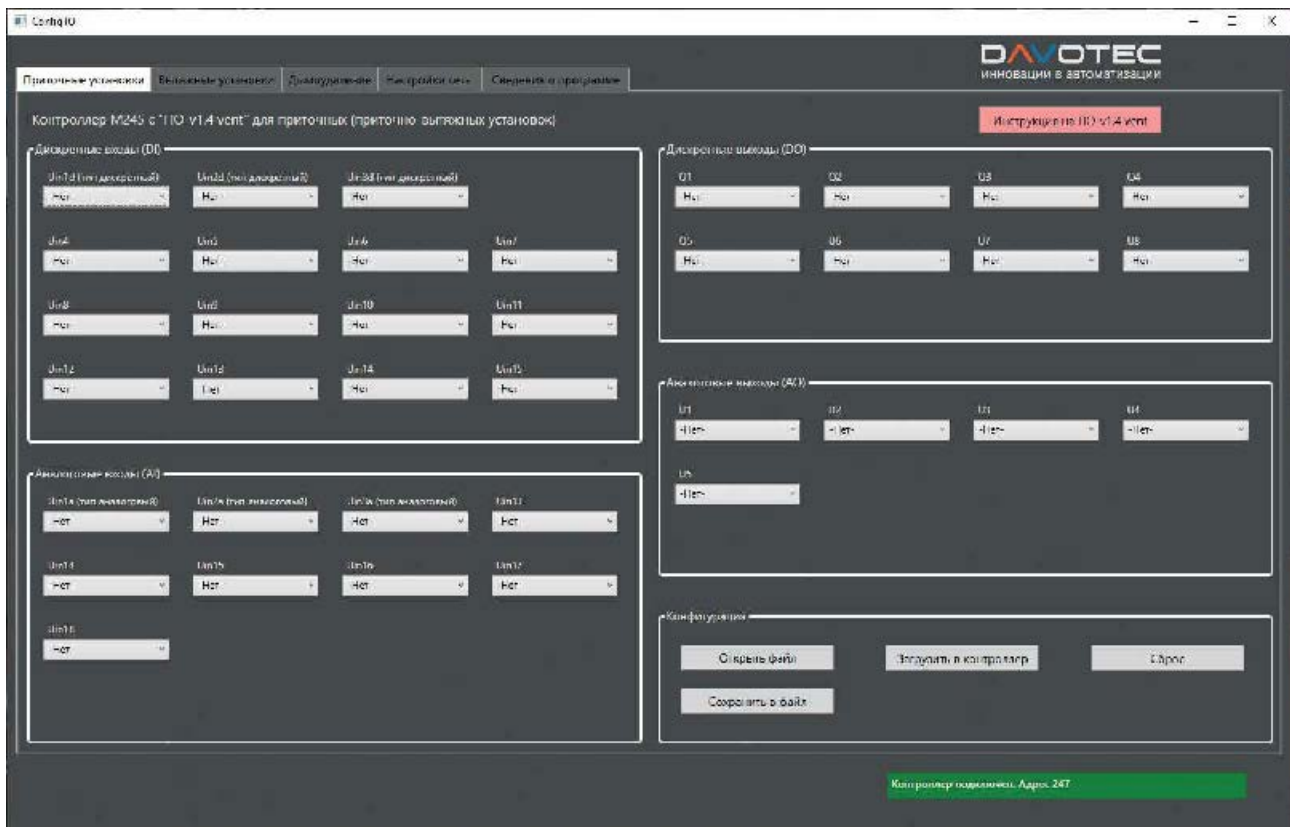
ConfigIO

DAVOTEC
инновации в автоматизации

Приточные установки | Вытяжные установки | Диспетчеризация | Настройки сети | Сведения о программе

Контроллер M245 с "ПО v1.4 vent" для приточных (приточно-вытяжных установок)

Инструкция на ПО v1.4 vent

Дискретные входы (DI)

Uin1d (тип дискретный) Нет
Uin2d (тип дискретный) Нет
Uin3d (тип дискретный) Нет

Uin4 Нет
Uin5 Нет
Uin6 Нет
Uin7 Нет

Uin8 Нет
Uin9 Нет
Uin10 Нет
Uin11 Нет

Uin12 Нет
Uin13 Нет
Uin14 Нет
Uin15 Нет

Аналоговые входы (AI)

Uin1a (тип аналоговый) Нет
Uin2a (тип аналоговый) Нет
Uin3a (тип аналоговый) Нет
Uin13 Нет

Uin14 Нет
Uin15 Нет
Uin16 Нет
Uin17 Нет

Uin18 Нет

Дискретные выходы (DO)

O1 Нет
O2 Нет
O3 Нет
O4 Нет

O5 Нет
O6 Нет
O7 Нет
O8 Нет

Аналоговые выходы (AO)

U1 <Нет>
U2 <Нет>
U3 <Нет>
U4 <Нет>

U5 <Нет>

Конфигурация

Открыть файл
Загрузить в контроллер
Сброс
Сохранить в файл

Контроллер подключен. Адрес 247